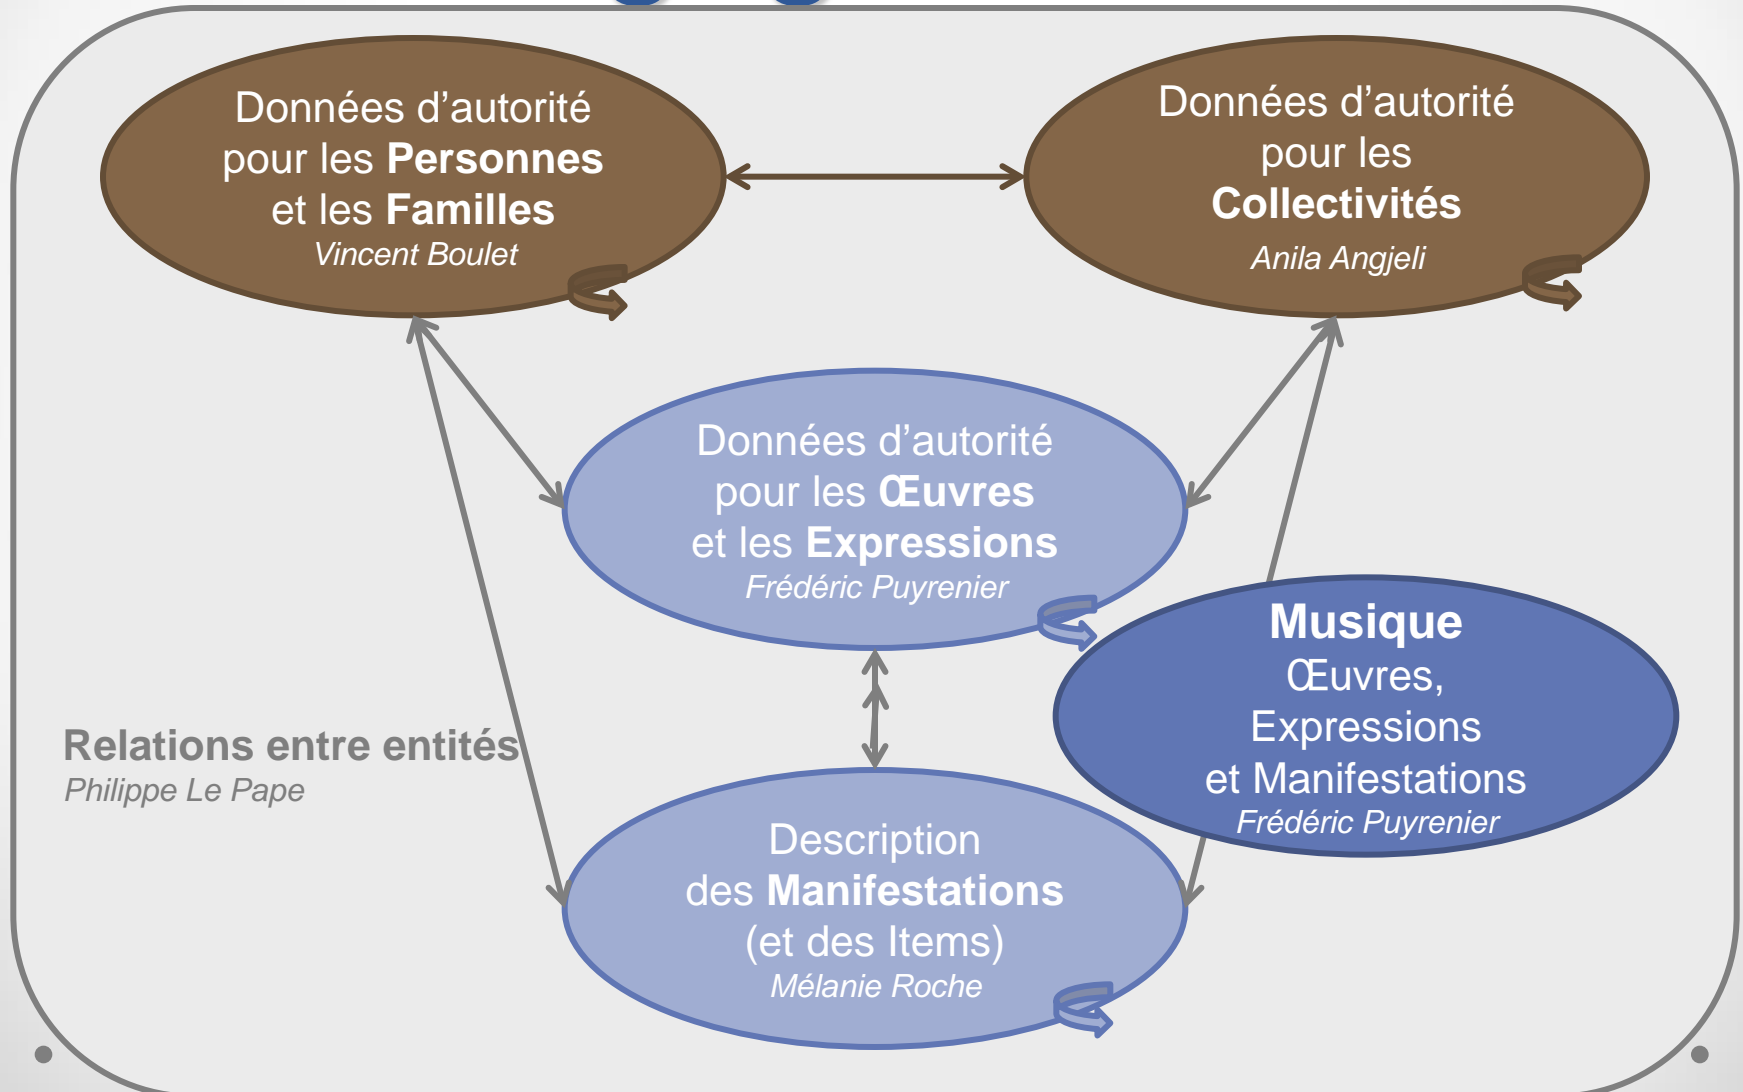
Données d’autorité pour les **Personnes** et les **Familles**
*Vincent Boulet*

Données d’autorité pour les **Collectivités**
*Anila Angjeli*

Données d’autorité pour les **Œuvres** et les **Expressions**
*Frédéric Puyrenier*

**Musique**
Œuvres, Expressions et Manifestations
*Frédéric Puyrenier*

**Relations entre entités**
*Philippe Le Pape*

Description des **Manifestations** (et des Items)
*Mélanie Roche*